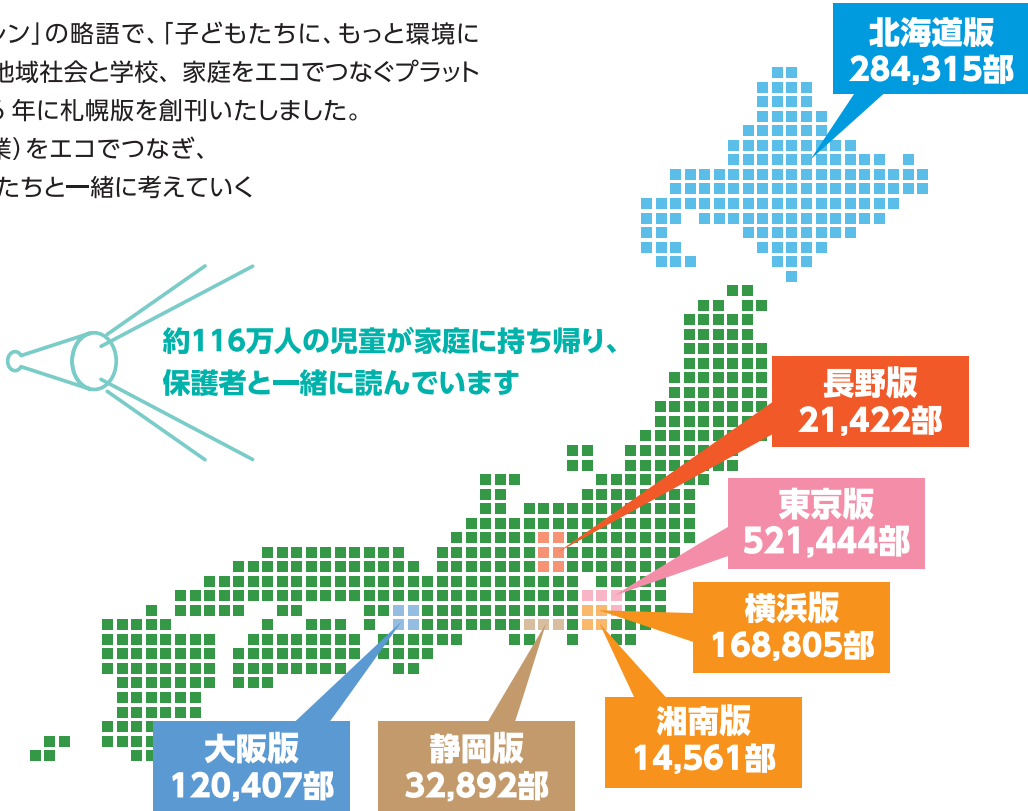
ン」の略語で、「子どもたちに、もっと環境に
地域社会と学校、家庭をエコでつなぐプラット
年に札幌版を創刊いたしました。
業）をエコでつなぎ、
たちと一緒に考えていく

北海道版
284,315部

約116万人の児童が家庭に持ち帰り、
保護者と一緒に読んでいます

長野版
21,422部

東京版
521,444部

横浜版
168,805部

湘南版
14,561部

大阪版
120,407部

静岡版
32,892部